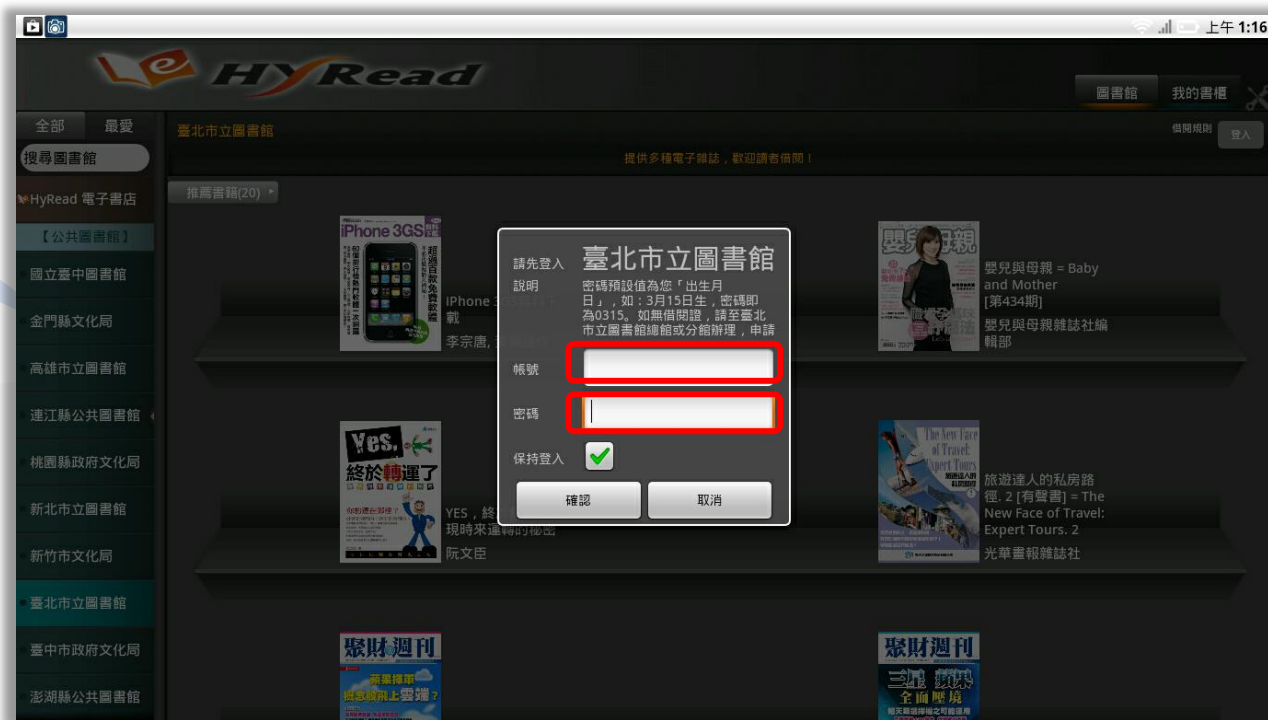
上午 1:16

HYRead

圖書館 我的書櫃

全部 最愛

搜尋圖書館

HyRead 電子書店

【公共圖書館】

國立臺中圖書館

金門縣文化局

高雄市立圖書館

連江縣公共圖書館

桃園縣政府文化局

新北市立圖書館

新竹市文化局

臺北市立圖書館

臺中市政府文化局

澎湖縣公共圖書館

臺北市立圖書館

借閱規則 登入

提供多種電子雜誌，歡迎讀者借閱！

推薦書籍(20)

iPhone 3GS

iPhone 3GS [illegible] 戰

李宗唐, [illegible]

嬰兒與母親

嬰兒與母親 = Baby and Mother [第434期]

嬰兒與母親雜誌社編輯部

YES, 終於轉運了

YES，終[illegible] 現時來運轉的秘密

阮文臣

The New Face of Travel: Expert Tours

旅遊達人的私房路徑. 2 [有聲書] = The New Face of Travel: Expert Tours. 2

光華畫報雜誌社

聚財週刊

聚財週刊

請先登入 臺北市立圖書館

說明 密碼預設值為您「出生月日」，如：3月15日生，密碼即為0315。如無借閱證，請至臺北市立圖書館總館或分館辦理，申請

帳號

密碼

保持登入

確認 取消